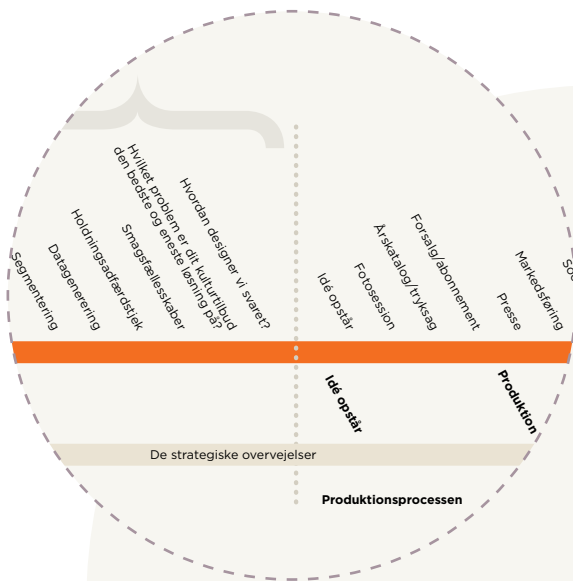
Segmentering

Datagenerering

Holdningsadfærdstjek

Smagsfællesskaber

Hvilket problem er dit kulturtilbud den bedste og eneste løsning på?

Hvordan designer vi svaret?

Idé opstår

Fotosession

Årskatalog/tryksag

Forsalg/abonnement

Presse

Markedsføring

So

Idé opstår

Produktion

De strategiske overvejelser

Produktionsprocessen